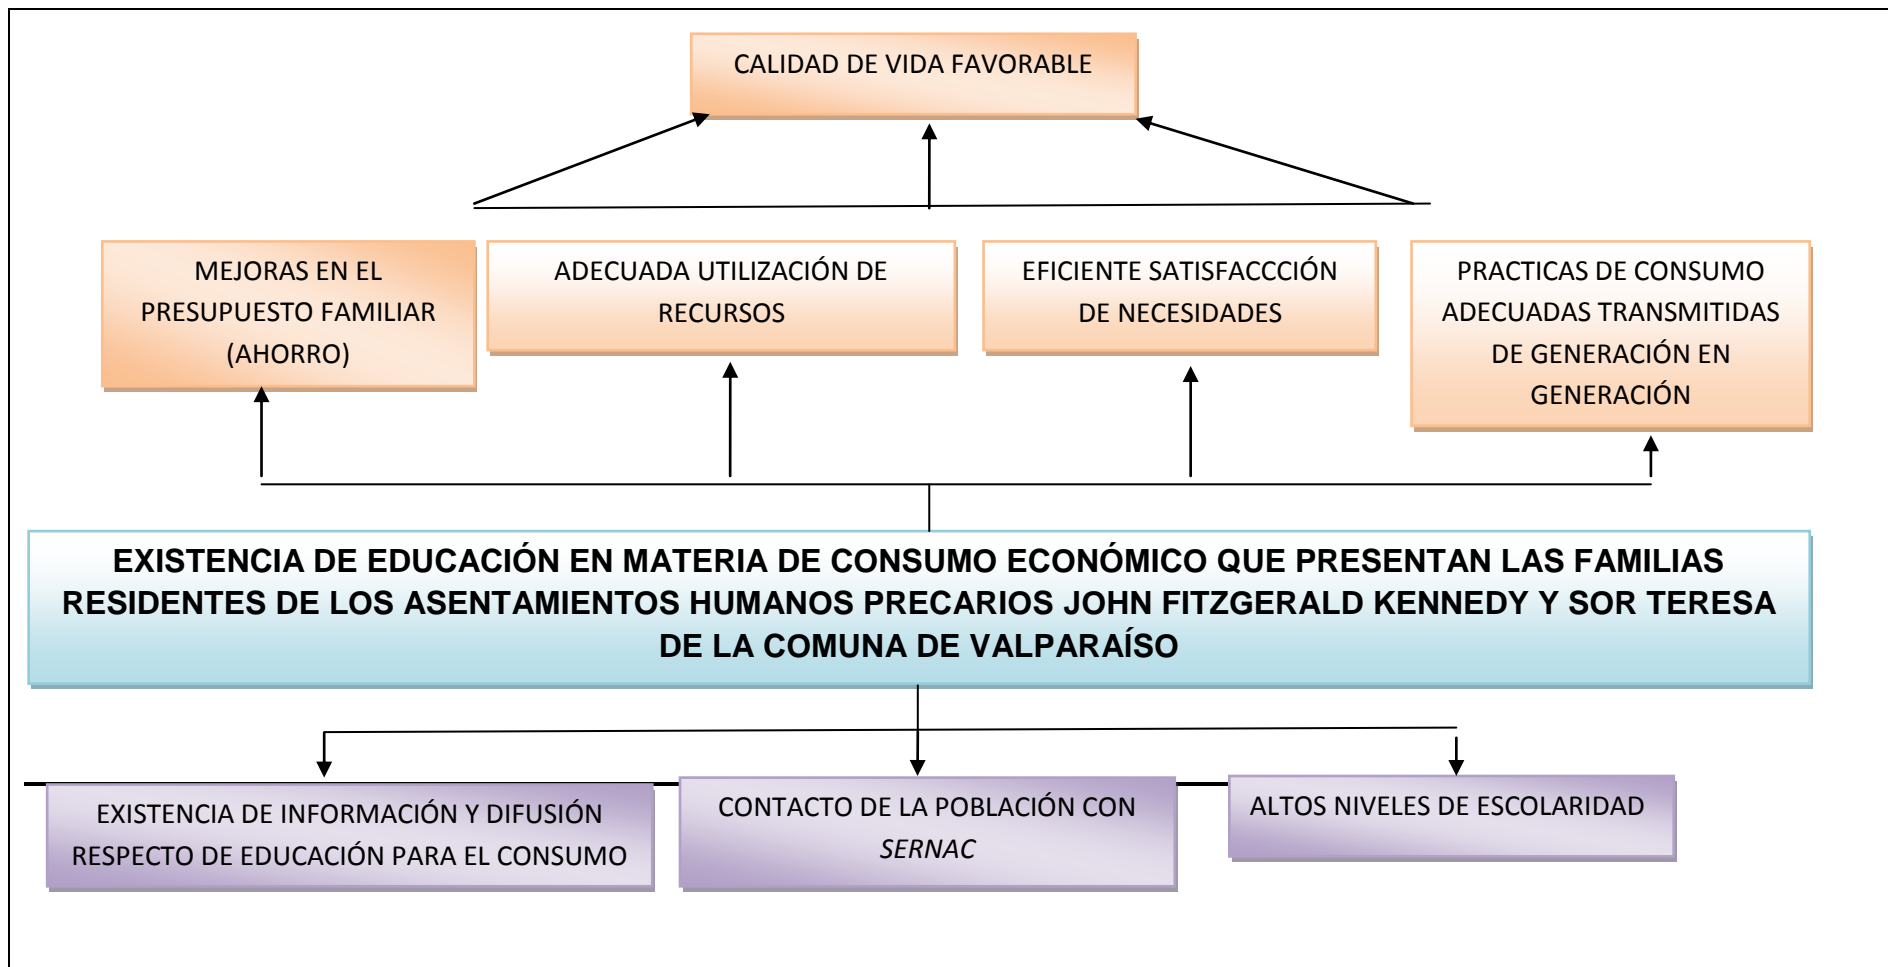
CALIDAD DE VIDA FAVORABLE

MEJORAS EN EL PRESUPUESTO FAMILIAR (AHORRO)

ADECUADA UTILIZACIÓN DE RECURSOS

EFICIENTE SATISFACCCIÓN DE NECESIDADES

PRACTICAS DE CONSUMO ADECUADAS TRANSMITIDAS DE GENERACIÓN EN GENERACIÓN

EXISTENCIA DE EDUCACIÓN EN MATERIA DE CONSUMO ECONÓMICO QUE PRESENTAN LAS FAMILIAS RESIDENTES DE LOS ASENTAMIENTOS HUMANOS PRECARIOS JOHN FITZGERALD KENNEDY Y SOR TERESA DE LA COMUNA DE VALPARAÍSO

EXISTENCIA DE INFORMACIÓN Y DIFUSIÓN RESPECTO DE EDUCACIÓN PARA EL CONSUMO

CONTACTO DE LA POBLACIÓN CON *SERNAC*

ALTOS NIVELES DE ESCOLARIDAD